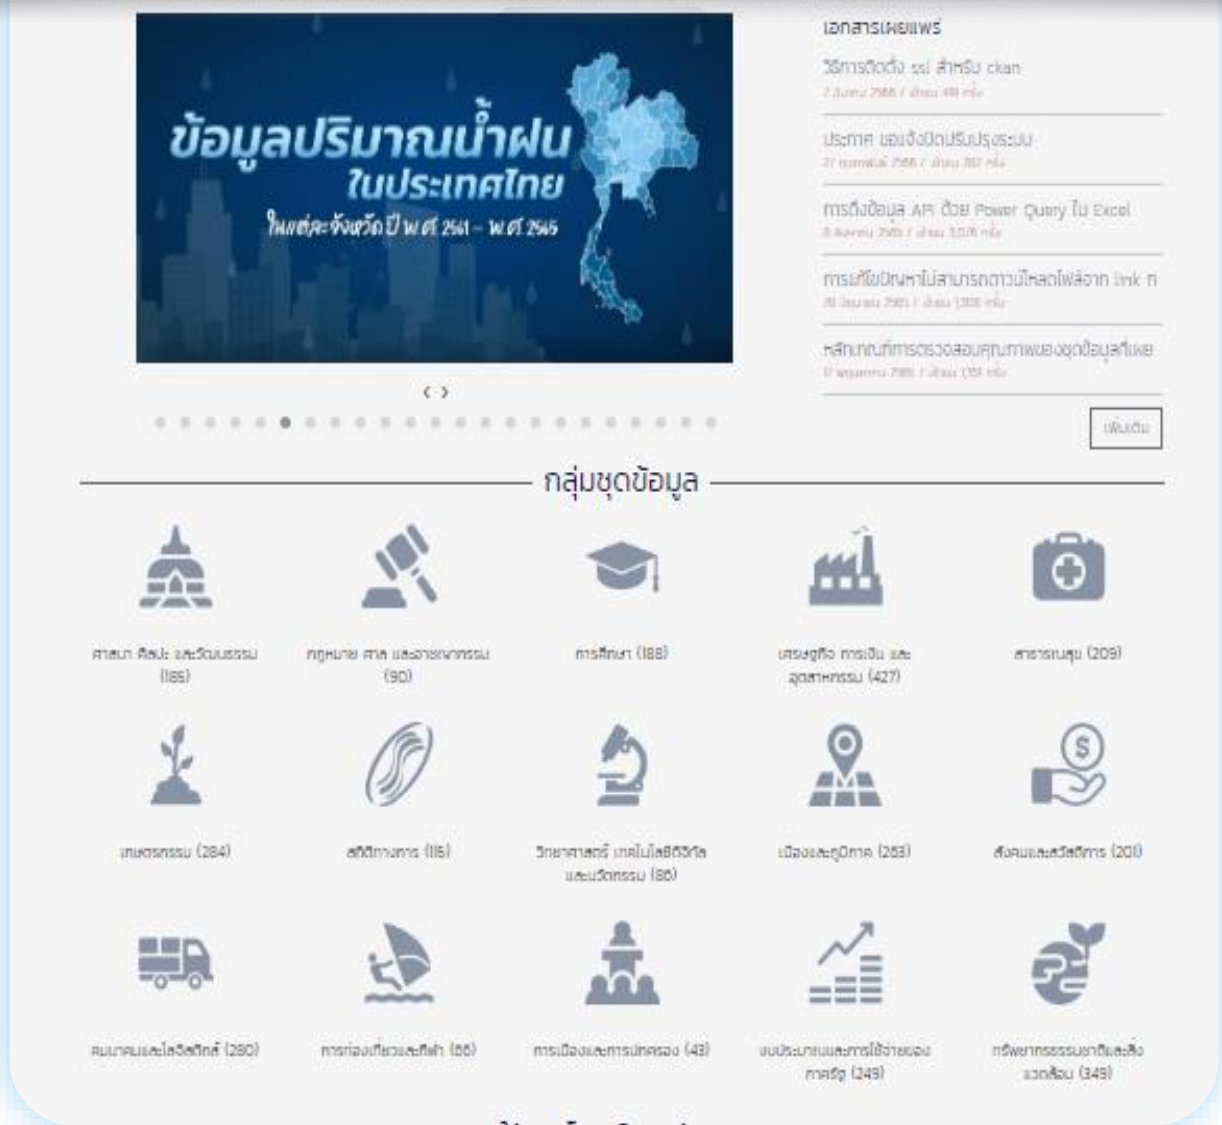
ข้อมูลปริมาณน้ำฝน ในประเทศไทย ในแต่ละจังหวัดปี พ.ศ. 2561 – พ.ศ. 2565

เอกสารเผยแพร่

วิธีการติดตั้ง ssl สำหรับ ckan
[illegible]

ประกาศ ขอแจ้งปิดปรับปรุงระบบ
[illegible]

การดึงข้อมูล API ด้วย Power Query ใน Excel
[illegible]

การแก้ไขปัญหาไม่สามารถดาวน์โหลดไฟล์จาก link ก
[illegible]

หลักเกณฑ์การตรวจสอบคุณภาพของชุดข้อมูลที่เผย
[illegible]

‹ ›

เพิ่มเติม

กลุ่มชุดข้อมูล

ศาสนา ศิลปะ และวัฒนธรรม (185)

กฎหมาย ศาล และอาชญากรรม (90)

การศึกษา (188)

เศรษฐกิจ การเงิน และอุตสาหกรรม (427)

สาธารณสุข (209)

เกษตรกรรม (284)

สถิติทางการ (115)

วิทยาศาสตร์ เทคโนโลยีดิจิทัล และนวัตกรรม (86)

เมืองและภูมิภาค (263)

สังคมและสวัสดิการ (201)

คมนาคมและโลจิสติกส์ (280)

การท่องเที่ยวและกีฬา (66)

การเมืองและการปกครอง (43)

งบประมาณและการใช้จ่ายของภาครัฐ (249)

ทรัพยากรธรรมชาติและสิ่งแวดล้อม (349)